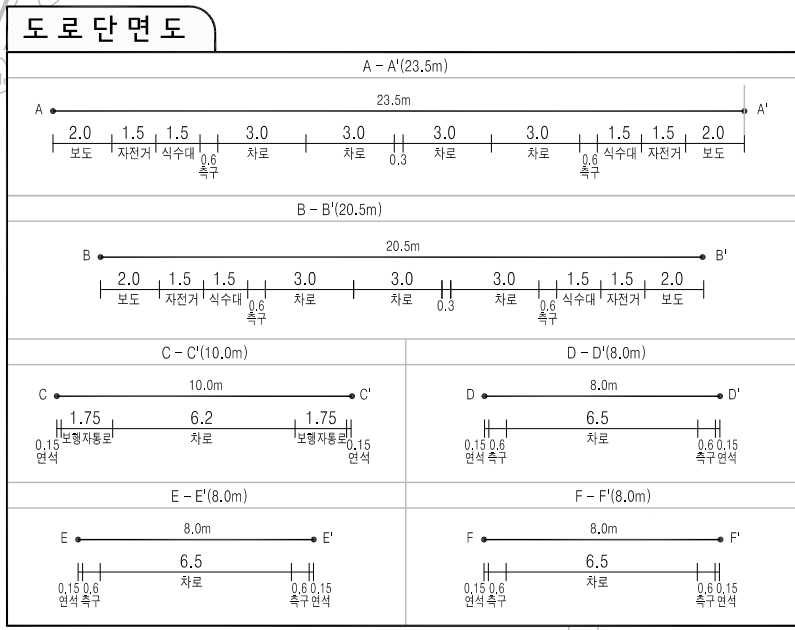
도 로 단 면 도

A – A'(23.5m)

A 23.5m A'

2.0 보도 | 1.5 자전거 | 1.5 식수대 | 0.6 측구 | 3.0 차로 | 3.0 차로 | 0.3 | 3.0 차로 | 3.0 차로 | 0.6 측구 | 1.5 식수대 | 1.5 자전거 | 2.0 보도

B – B'(20.5m)

B 20.5m B'

2.0 보도 | 1.5 자전거 | 1.5 식수대 | 0.6 측구 | 3.0 차로 | 3.0 차로 | 0.3 | 3.0 차로 | 0.6 측구 | 1.5 식수대 | 1.5 자전거 | 2.0 보도

C – C'(10.0m)

C 10.0m C'

0.15 연석 | 1.75 보행자통로 | 6.2 차로 | 1.75 보행자통로 | 0.15 연석

D – D'(8.0m)

D 8.0m D'

0.15 연석 | 0.6 측구 | 6.5 차로 | 0.6 측구 | 0.15 연석

E – E'(8.0m)

E 8.0m E'

0.15 연석 | 0.6 측구 | 6.5 차로 | 0.6 측구 | 0.15 연석

F – F'(8.0m)

F 8.0m F'

0.15 연석 | 0.6 측구 | 6.5 차로 | 0.6 측구 | 0.15 연석